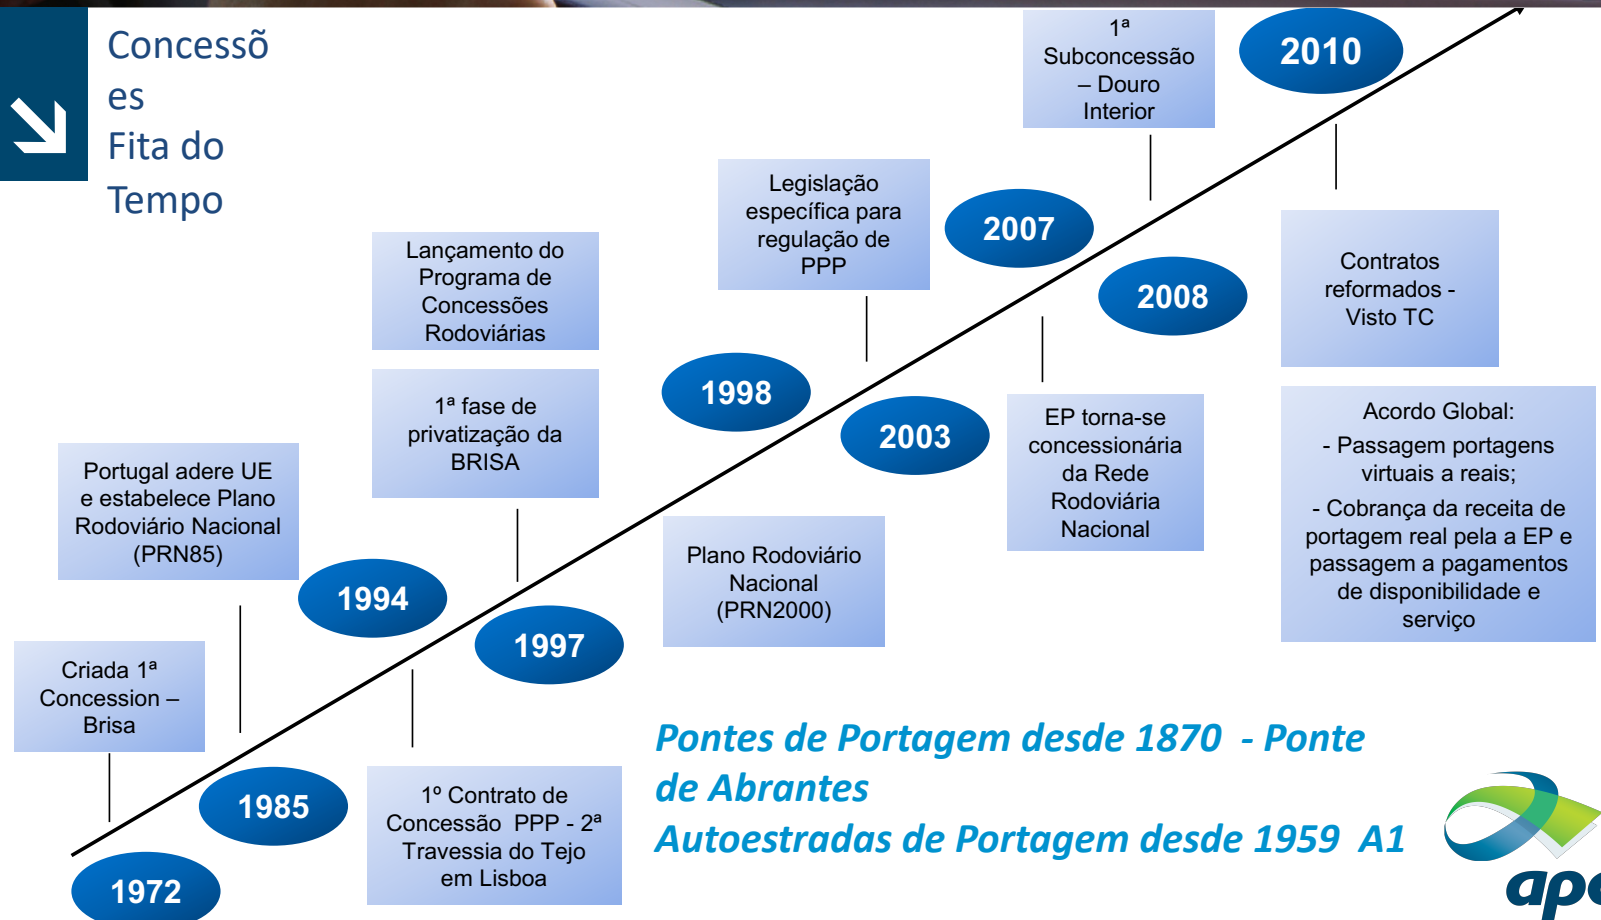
Concessões
Fita do Tempo

1ª Subconcessão – Douro Interior

2010

Legislação específica para regulação de PPP

2007

2008

Contratos reformados - Visto TC

Lançamento do Programa de Concessões Rodoviárias

1998

1ª fase de privatização da BRISA

2003

EP torna-se concessionária da Rede Rodoviária Nacional

Acordo Global:
- Passagem portagens virtuais a reais;
- Cobrança da receita de portagem real pela a EP e passagem a pagamentos de disponibilidade e serviço

Portugal adere UE e estabelece Plano Rodoviário Nacional (PRN85)

1994

1997

Plano Rodoviário Nacional (PRN2000)

Criada 1ª Concession – Brisa

1985

1º Contrato de Concessão PPP - 2ª Travessia do Tejo em Lisboa

1972

*Pontes de Portagem desde 1870 - Ponte de Abrantes*
*Autoestradas de Portagem desde 1959 A1*

ap